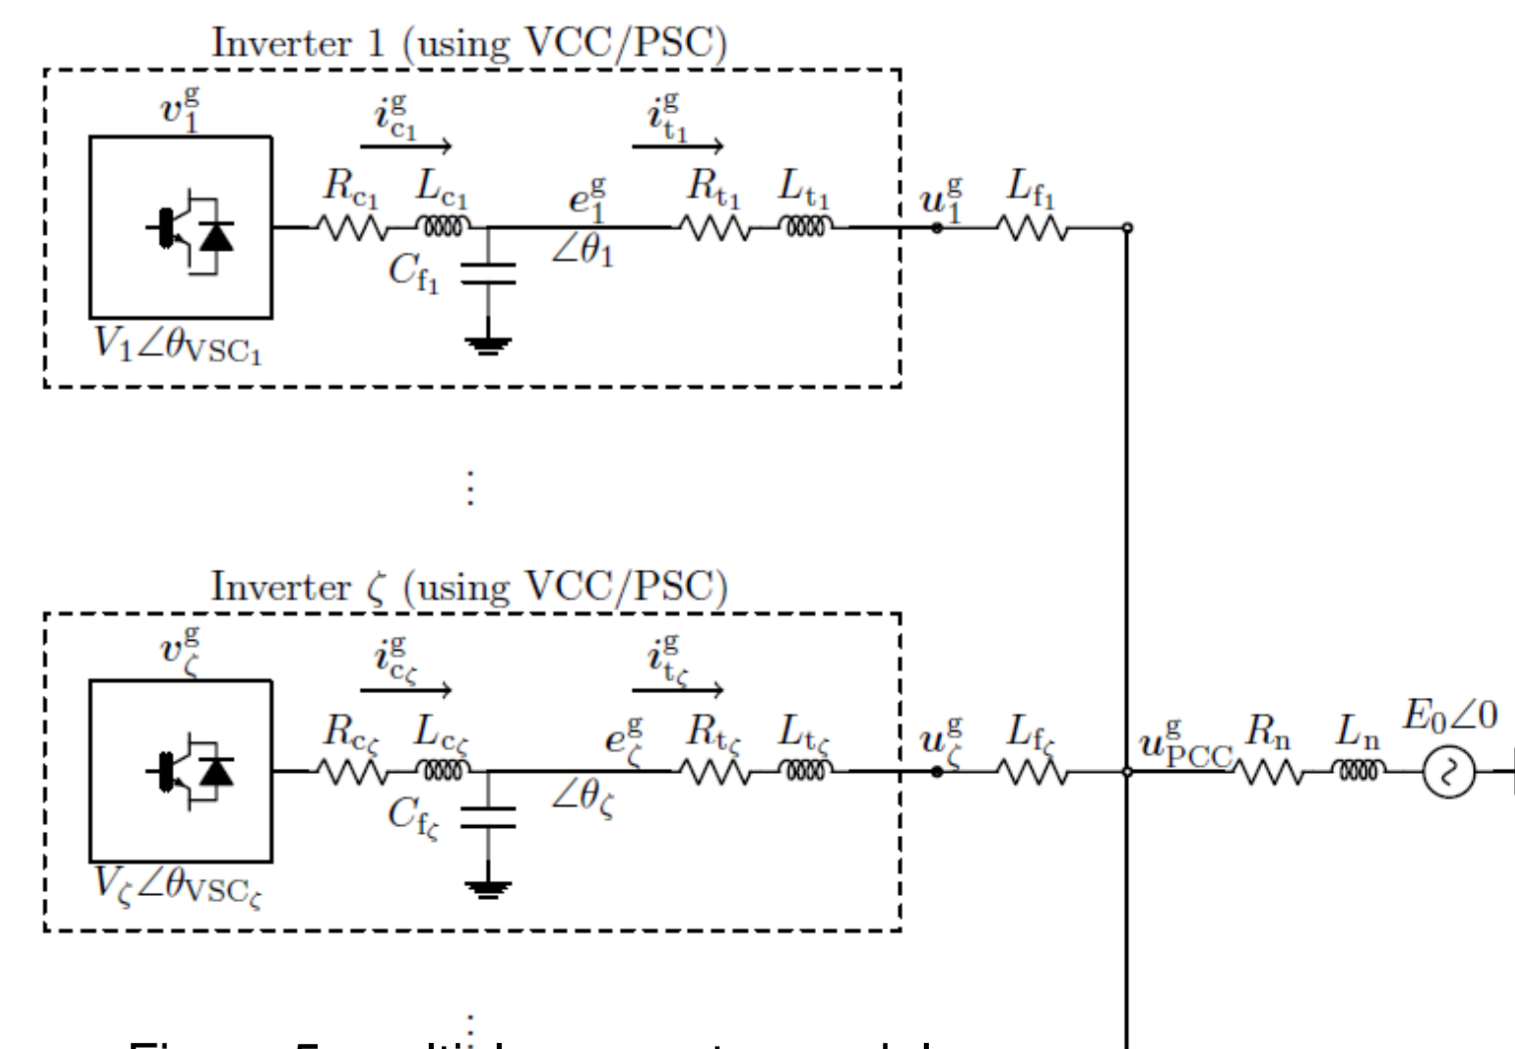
Inverter 1 (using VCC/PSC)

$v_1^g$

$i_{c_1}^g$

$i_{t_1}^g$

$R_{c_1}$ $L_{c_1}$

$e_1^g$ $\angle\theta_1$

$R_{t_1}$ $L_{t_1}$

$u_1^g$ $L_{f_1}$

$C_{f_1}$

$V_1\angle\theta_{VSC_1}$

⋮

Inverter $\zeta$ (using VCC/PSC)

$v_\zeta^g$

$i_{c_\zeta}^g$

$i_{t_\zeta}^g$

$R_{c_\zeta}$ $L_{c_\zeta}$

$e_\zeta^g$ $\angle\theta_\zeta$

$R_{t_\zeta}$ $L_{t_\zeta}$

$u_\zeta^g$ $L_{f_\zeta}$

$u_{PCC}^g$ $R_n$ $L_n$ $E_0\angle0$

$C_{f_\zeta}$

$V_\zeta\angle\theta_{VSC_\zeta}$

⋮

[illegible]